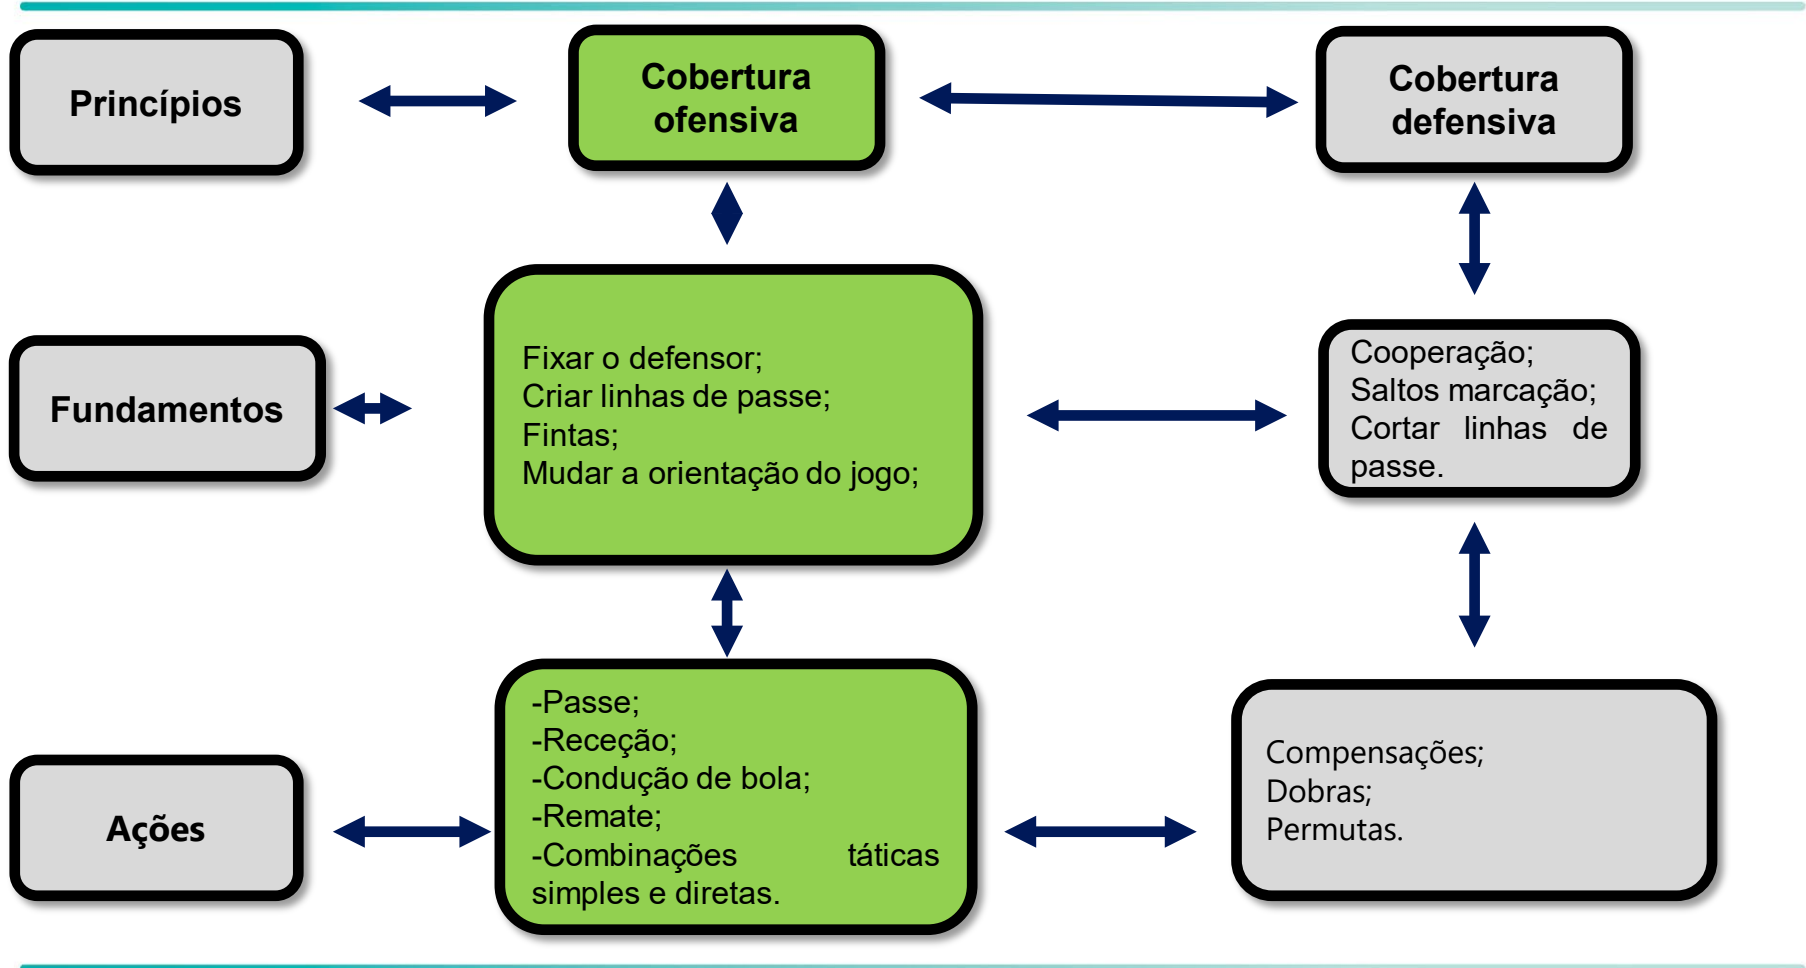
Princípios

Cobertura ofensiva

Cobertura defensiva

Fundamentos

Fixar o defensor;
Criar linhas de passe;
Fintas;
Mudar a orientação do jogo;

Cooperação;
Saltos marcação;
Cortar linhas de passe.

Ações

-Passe;
-Receção;
-Condução de bola;
-Remate;
-Combinações táticas simples e diretas.

Compensações;
Dobras;
Permutas.